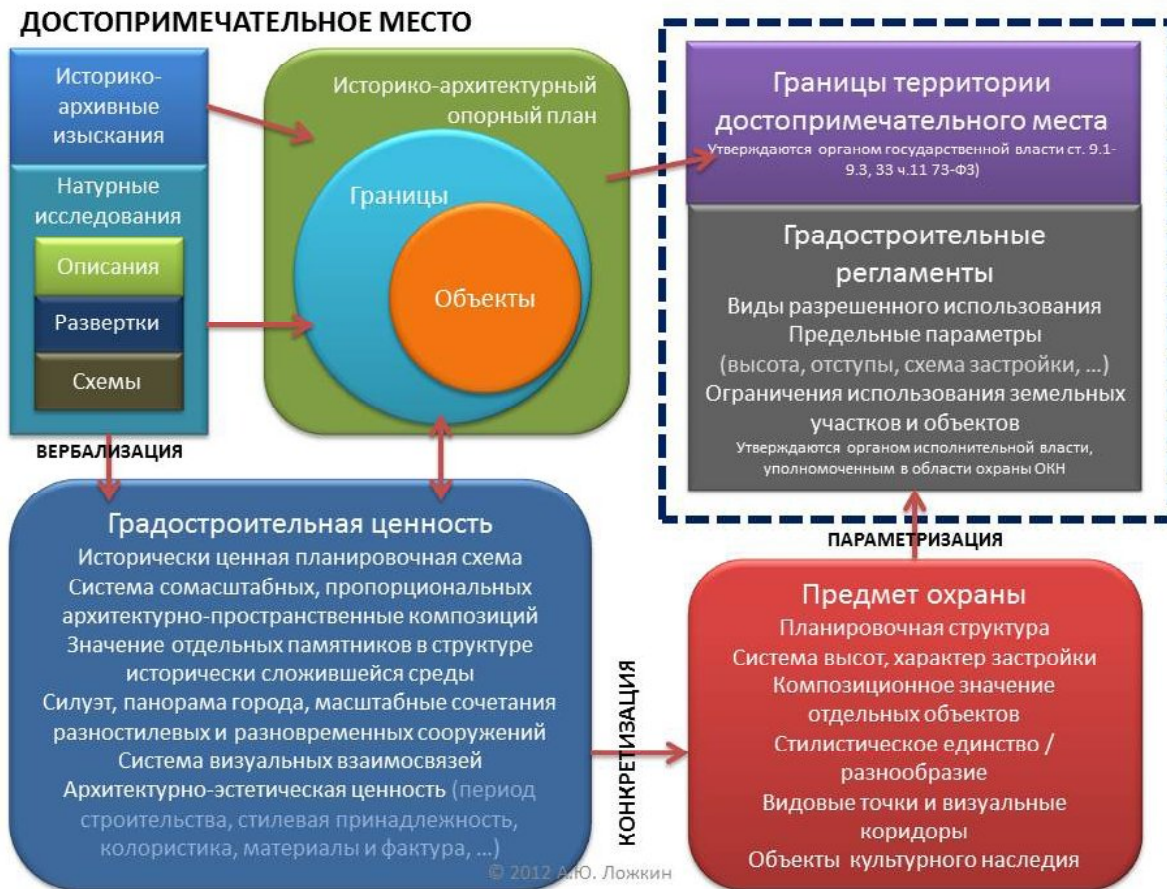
ДОСТОПРИМЕЧАТЕЛЬНОЕ МЕСТО

Историко-архивные изыскания

Натурные исследования

Описания

Развертки

Схемы

ВЕРБАЛИЗАЦИЯ

Историко-архитектурный опорный план

Границы

Объекты

Границы территории достопримечательного места
Утверждаются органом государственной власти ст. 9.1-9.3, 33 ч.11 73-ФЗ)

Градостроительные регламенты
Виды разрешенного использования
Предельные параметры
(высота, отступы, схема застройки, …)
Ограничения использования земельных участков и объектов
Утверждаются органом исполнительной власти, уполномоченным в области охраны ОКН

ПАРАМЕТРИЗАЦИЯ

Градостроительная ценность
Исторически ценная планировочная схема
Система сомасштабных, пропорциональных архитектурно-пространственные композиций
Значение отдельных памятников в структуре исторически сложившейся среды
Силуэт, панорама города, масштабные сочетания разностилевых и разновременных сооружений
Система визуальных взаимосвязей
Архитектурно-эстетическая ценность (период строительства, стилевая принадлежность, колористика, материалы и фактура, …)

КОНКРЕТИЗАЦИЯ

Предмет охраны
Планировочная структура
Система высот, характер застройки
Композиционное значение отдельных объектов
Стилистическое единство / разнообразие
Видовые точки и визуальные коридоры
Объекты культурного наследия

© 2012 А.Ю. Ложкин